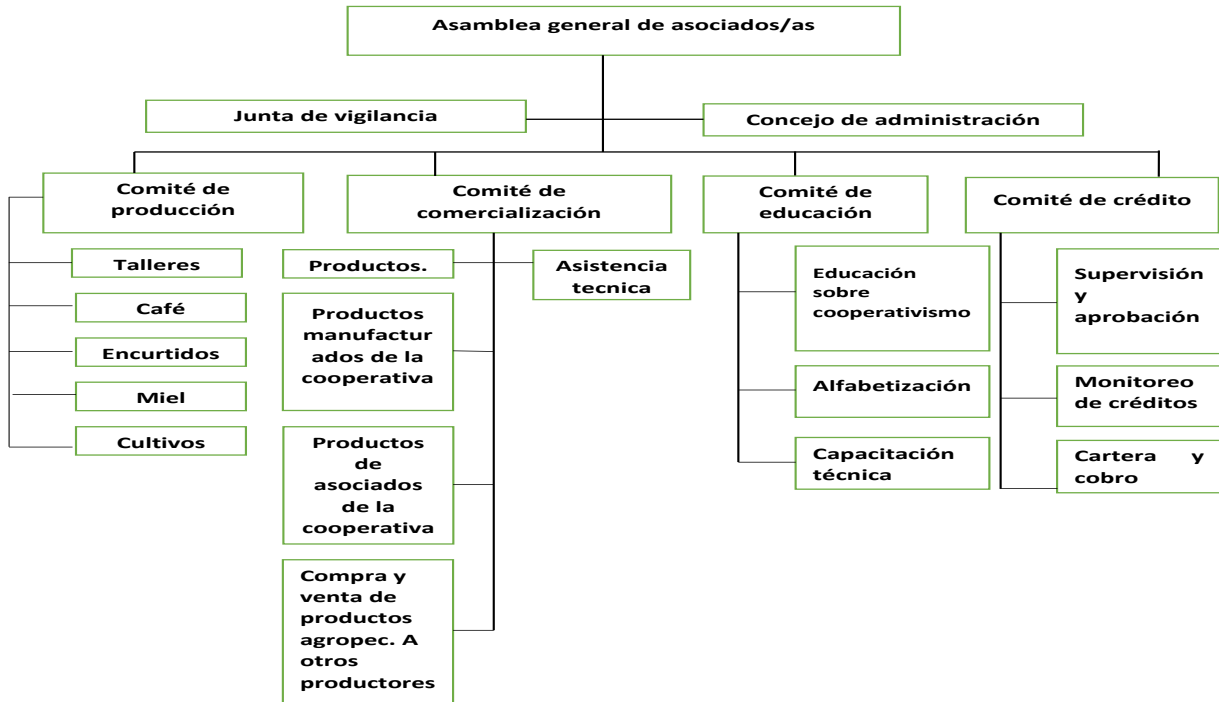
Asamblea general de asociados/as

Junta de vigilancia

Concejo de administración

Comité de producción

Talleres

Café

Encurtidos

Miel

Cultivos

Comité de comercialización

Productos.

Asistencia tecnica

Productos manufacturados de la cooperativa

Productos de asociados de la cooperativa

Compra y venta de productos agropec. A otros productores

Comité de educación

Educación sobre cooperativismo

Alfabetización

Capacitación técnica

Comité de crédito

Supervisión y aprobación

Monitoreo de créditos

Cartera y cobro